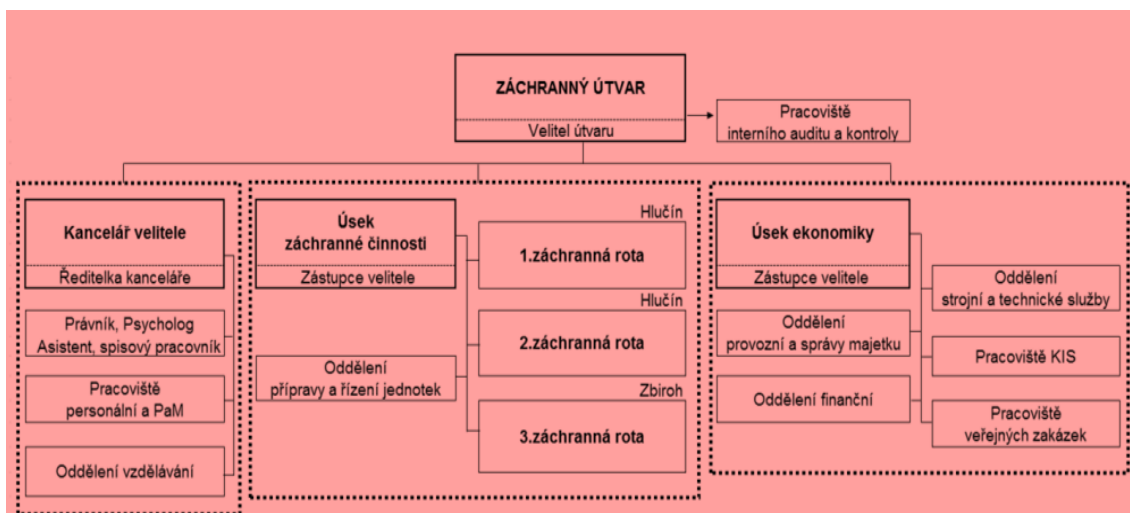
ZÁCHRANNÝ ÚTVAR
Velitel útvaru

Pracoviště interního auditu a kontroly

Kancelář velitele
Ředitelka kanceláře

Právník, Psycholog Asistent, spisový pracovník

Pracoviště personální a PaM

Oddělení vzdělávání

Úsek záchranné činnosti
Zástupce velitele

Oddělení přípravy a řízení jednotek

Hlučín
1.záchranná rota

Hlučín
2.záchranná rota

Zbiroh
3.záchranná rota

Úsek ekonomiky
Zástupce velitele

Oddělení provozní a správy majetku

Oddělení finanční

Oddělení strojní a technické služby

Pracoviště KIS

Pracoviště veřejných zakázek